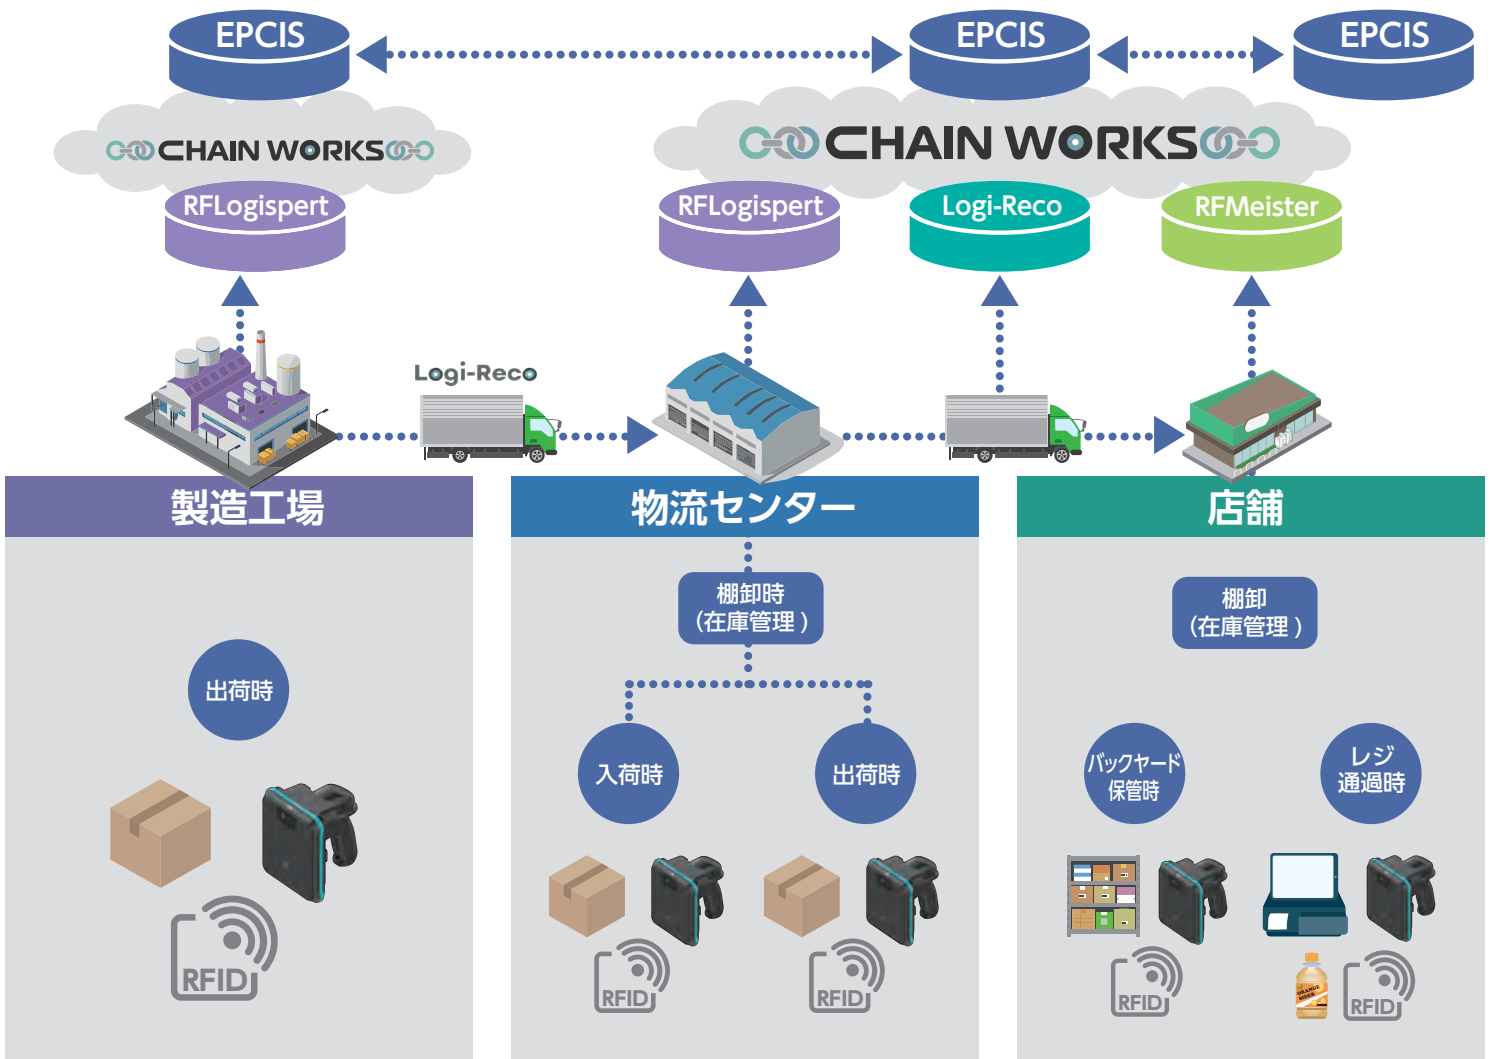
EPCIS

EPCIS

EPCIS

CHAIN WORKS

CHAIN WORKS

RFLogispert

RFLogispert

Logi-Reco

RFMeister

Logi-Reco

製造工場

物流センター

店舗

出荷時

RFID

棚卸時
（在庫管理）

入荷時

出荷時

RFID

RFID

棚卸
（在庫管理）

バックヤード
保管時

レジ
通過時

RFID

RFID